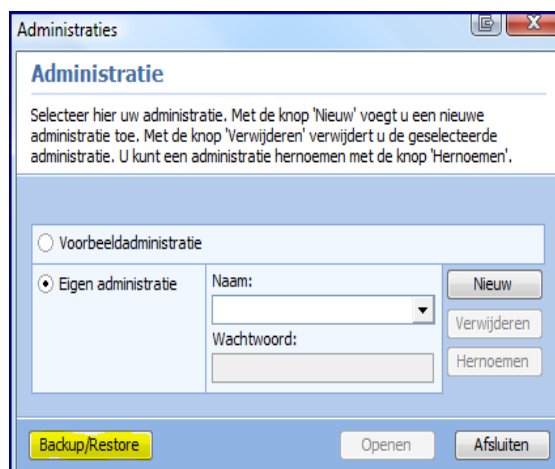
Administraties

Administratie

Selecteer hier uw administratie. Met de knop 'Nieuw' voegt u een nieuwe administratie toe. Met de knop 'Verwijderen' verwijdert u de geselecteerde administratie. U kunt een administratie hernoemen met de knop 'Hernoemen'.

Voorbeeldadministratie

Eigen administratie

Naam:

Wachtwoord:

Nieuw

Verwijderen

Hernoemen

Backup/Restore

Openen

Afsluiten